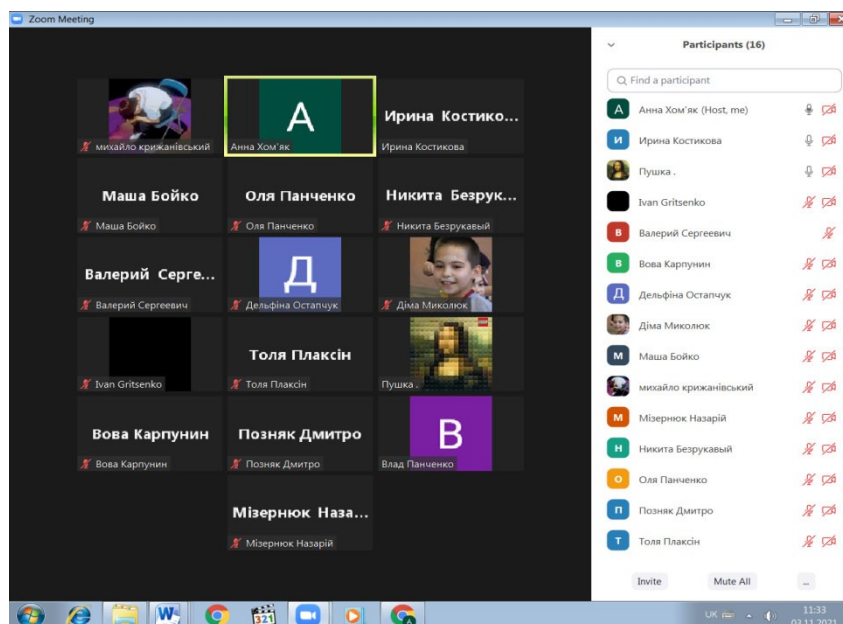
Zoom Meeting

михайло крижанівський

A
Анна Хом'як

Ирина Костико...
Ирина Костикова

Маша Бойко
Маша Бойко

Оля Панченко
Оля Панченко

Никита Безрук...
Никита Безрукавый

Валерий Серге...
Валерий Сергеевич

Д
Дельфіна Остапчук

Діма Миколюк

Ivan Gritsenko

Толя Плаксін
Толя Плаксін

Пушка .

Вова Карпунин
Вова Карпунин

Позняк Дмитро
Позняк Дмитро

B
Влад Панченко

Мізернюк Наза...
Мізернюк Назарій

Participants (16)

Find a participant

A Анна Хом'як (Host, me)
И Ирина Костикова
Пушка .
Ivan Gritsenko
В Валерий Сергеевич
В Вова Карпунин
Д Дельфіна Остапчук
Діма Миколюк
М Маша Бойко
михайло крижанівський
М Мізернюк Назарій
Н Никита Безрукавый
О Оля Панченко
П Позняк Дмитро
Т Толя Плаксін

Invite
Mute All
...

UK
11:33
03.11.2021